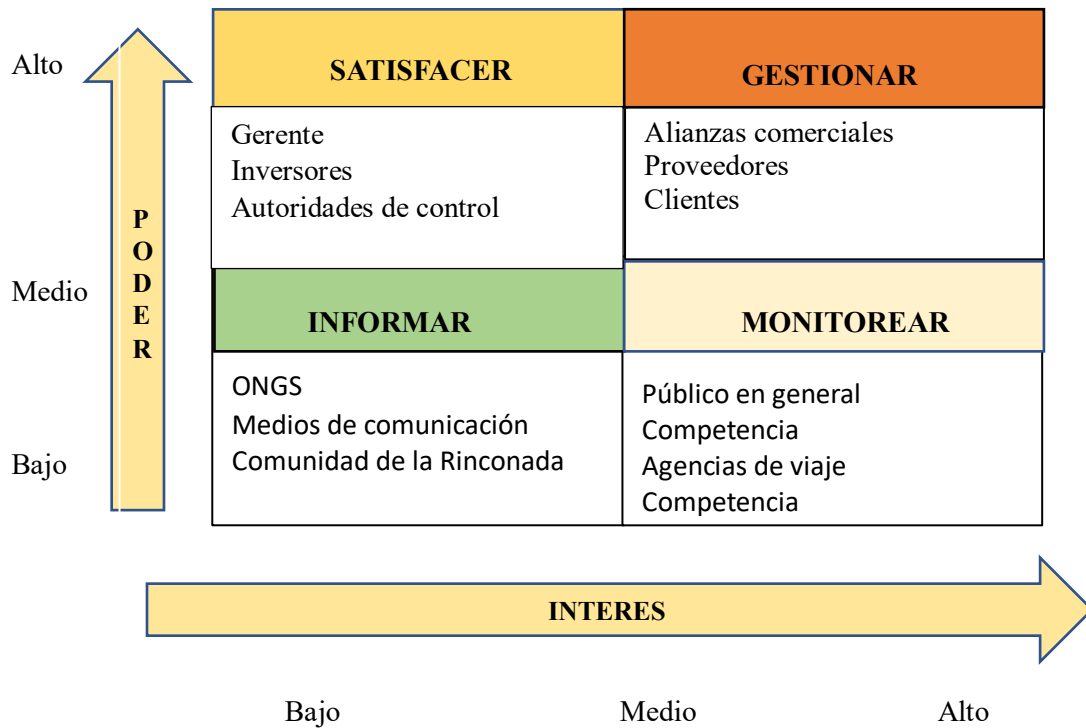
Alto

Medio

Bajo

PODER

| SATISFACER | GESTIONAR |
|---|---|
| Gerente<br>Inversores<br>Autoridades de control | Alianzas comerciales<br>Proveedores<br>Clientes |
| INFORMAR | MONITOREAR |
| ONGS<br>Medios de comunicación<br>Comunidad de la Rinconada | Público en general<br>Competencia<br>Agencias de viaje<br>Competencia |

INTERES

Bajo Medio Alto